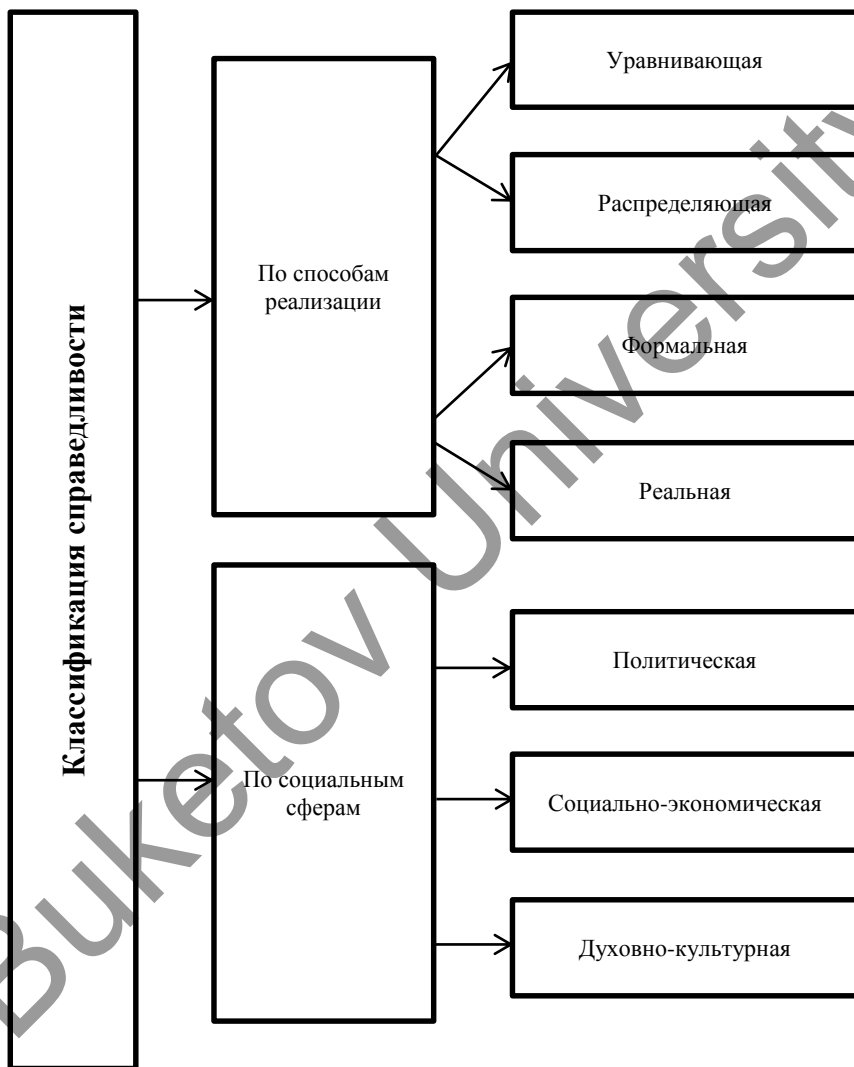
Классификация справедливости

По способам реализации

Уравнивающая

Распределяющая

Формальная

Реальная

По социальным сферам

Политическая

Социально-экономическая

Духовно-культурная

Buketov University